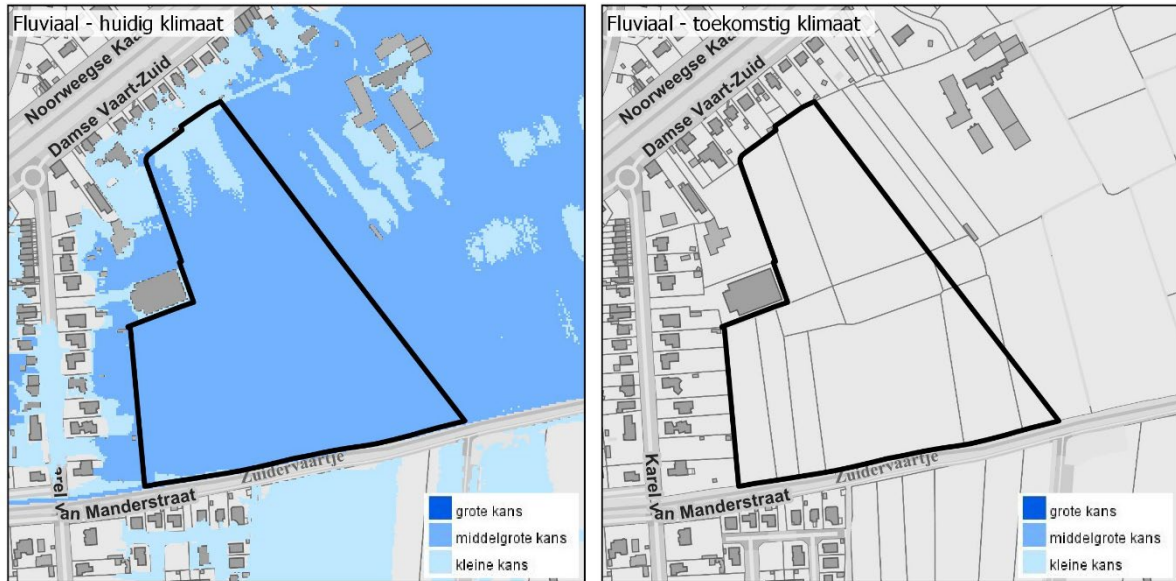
Fluviaal - huidig klimaat

Noorweegse Kaai
Damse Vaart-Zuid
Zuidervaartje
an Manderstraat

grote kans
middelgrote kans
kleine kans

Fluviaal - toekomstig klimaat

Noorweegse Kaai
Damse Vaart-Zuid
Karel.
Zuidervaartje
an Manderstraat

grote kans
middelgrote kans
kleine kans